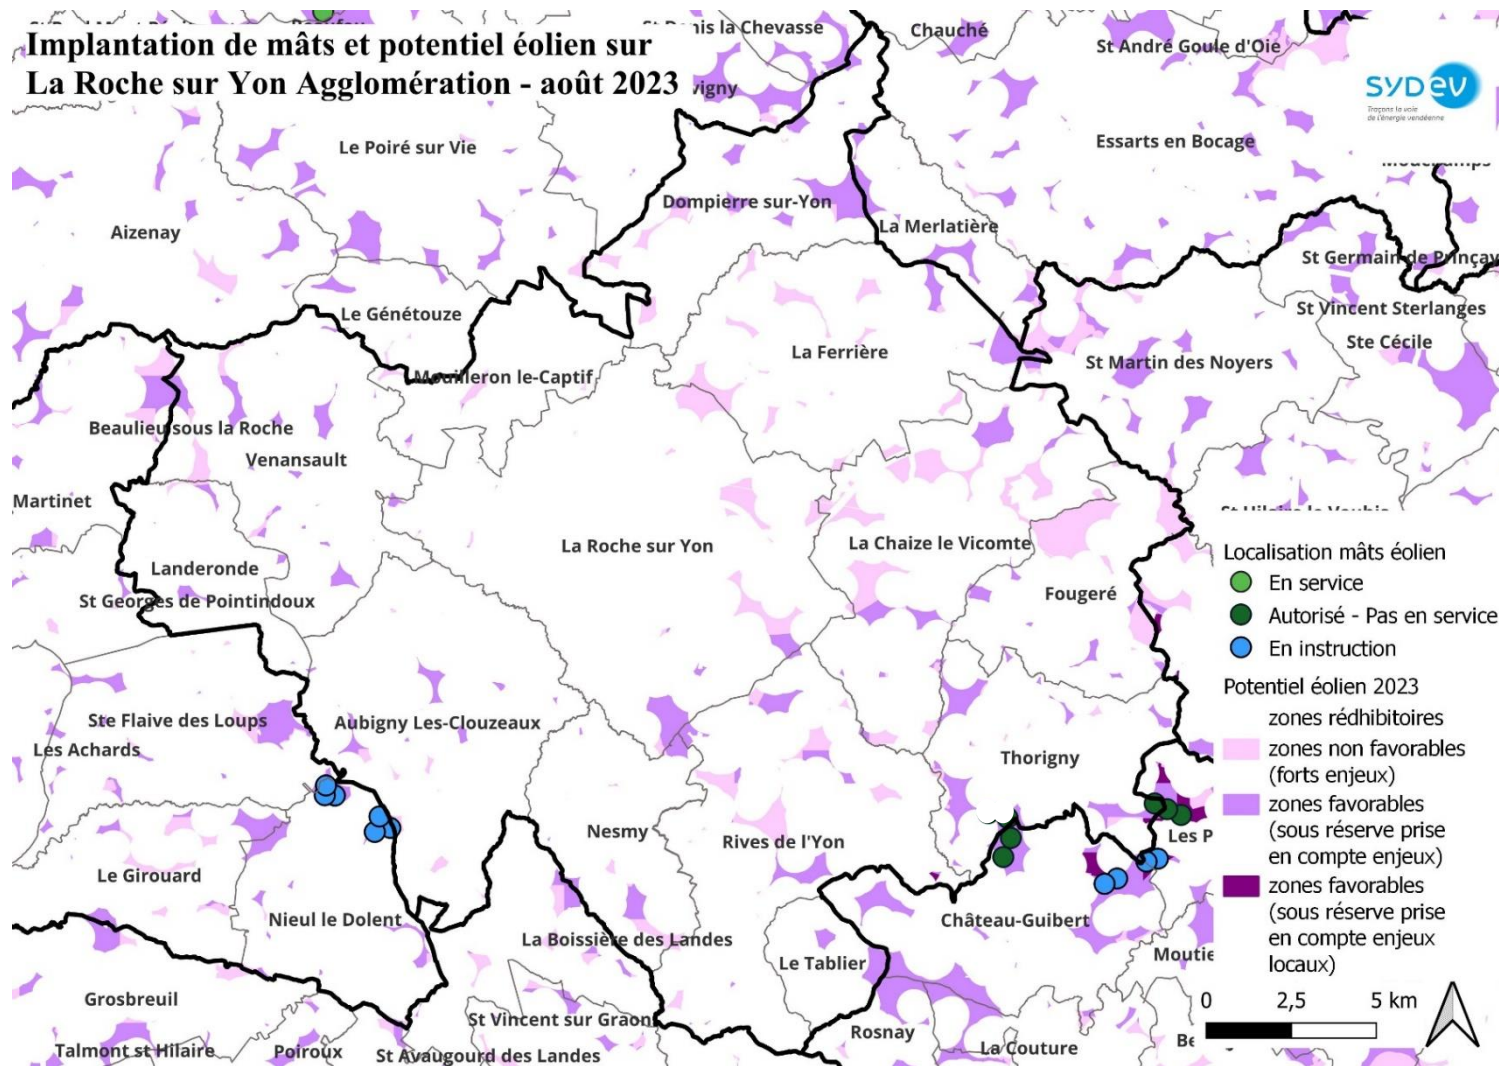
Implantation de mâts et potentiel éolien sur La Roche sur Yon Agglomération - août 2023

SYDEV
Traçons la voie de l'énergie vendéenne

St Denis la Chevasse
Chauché
St André Goule d'Oie
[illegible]vigny
Le Poiré sur Vie
Essarts en Bocage
Dompierre sur-Yon
Aizenay
La Merlatière
St Germain de Princay
Le Génétouze
St Vincent Sterlanges
La Ferrière
Ste Cécile
Mouilleron le-Captif
St Martin des Noyers
Beaulieu sous la Roche
Venansault
Martinet
La Roche sur Yon
La Chaize le Vicomte
Landeronde
St Georges de Pointindoux
Fougeré
Ste Flaive des Loups
Aubigny Les-Clouzeaux
Les Achards
Thorigny
Nesmy
Rives de l'Yon
Les P
Le Girouard
Château-Guibert
Nieul le Dolent
La Boissière des Landes
Le Tablier
Moutie
Grosbreuil
St Vincent sur Graon
Rosnay
Talmont st Hilaire
Poiroux
St Avaugourd des Landes
La Couture
Be

Localisation mâts éolien
En service
Autorisé - Pas en service
En instruction
Potentiel éolien 2023
zones rédhibitoires
zones non favorables (forts enjeux)
zones favorables (sous réserve prise en compte enjeux)
zones favorables (sous réserve prise en compte enjeux locaux)

0 2,5 5 km